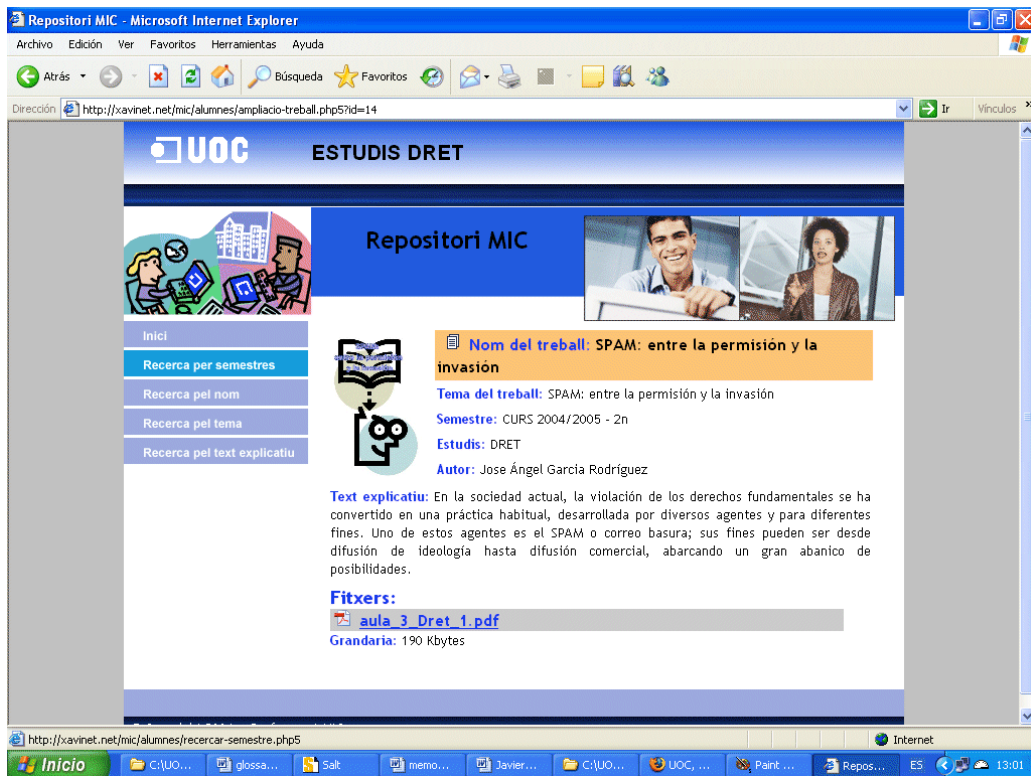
Repositori MIC - Microsoft Internet Explorer

Archivo Edición Ver Favoritos Herramientas Ayuda

Atrás Búsqueda Favoritos

Dirección http://xavinet.net/mic/alumnes/ampliacio-treball.php5?id=14 Ir Vínculos

UOC ESTUDIS DRET

Repositori MIC

Inici
Recerca per semestres
Recerca pel nom
Recerca pel tema
Recerca pel text explicatiu

Nom del treball: SPAM: entre la permisión y la invasión

Tema del treball: SPAM: entre la permisión y la invasión

Semestre: CURS 2004/2005 - 2n

Estudis: DRET

Autor: Jose Ángel Garcia Rodríguez

Text explicatiu: En la sociedad actual, la violación de los derechos fundamentales se ha convertido en una práctica habitual, desarrollada por diversos agentes y para diferentes fines. Uno de estos agentes es el SPAM o correo basura; sus fines pueden ser desde difusión de ideología hasta difusión comercial, abarcando un gran abanico de posibilidades.

Fitxers:
aula_3_Dret_1.pdf
Grandaria: 190 Kbytes

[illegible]

http://xavinet.net/mic/alumnes/recercar-semestre.php5 Internet

Inicio C:\UO... glossa... Salt memo... Javier... C:\UO... UOC, ... Paint ... Repos... ES 13:01